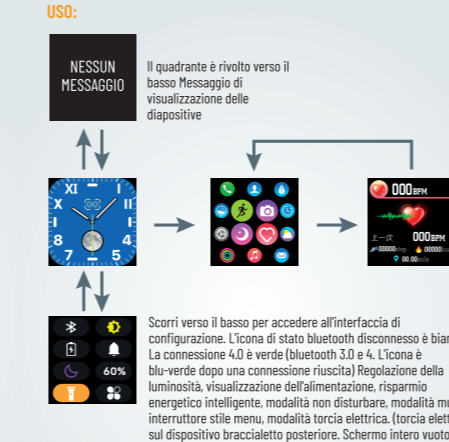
USO:

NESSUN MESSAGGIO

Il quadrante è rivolto verso il basso Messaggio di visualizzazione delle diapositive

XI
X
9
8
II
3
4

000BPM

上一次 000BPM
00000step 00000Kcal
00.00mile

60%

Scorri verso il basso per accedere all'interfaccia di configurazione. L'icona di stato bluetooth disconnesso è bian La connessione 4.0 è verde (bluetooth 3.0 e 4. L'icona è blu-verde dopo una connessione riuscita) Regolazione della luminosità, visualizzazione dell'alimentazione, risparmio energetico intelligente, modalità non disturbare, modalità mu interruttore stile menu, modalità torcia elettrica. (torcia elett sul dispositivo braccialetto posteriore. Schermo intero vuoto